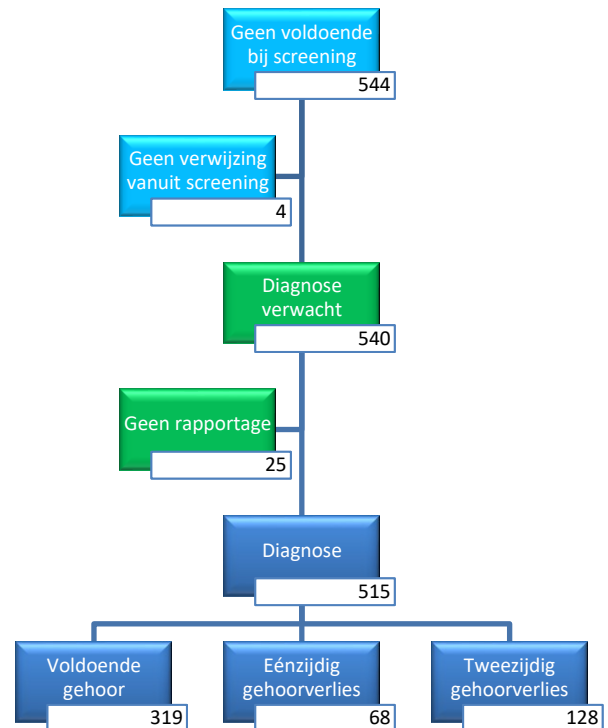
Geen voldoende bij screening
544

Geen verwijzing vanuit screening
4

Diagnose verwacht
540

Geen rapportage
25

Diagnose
515

Voldoende gehoor
319

Eénzijdig gehoorverlies
68

Tweezijdig gehoorverlies
128